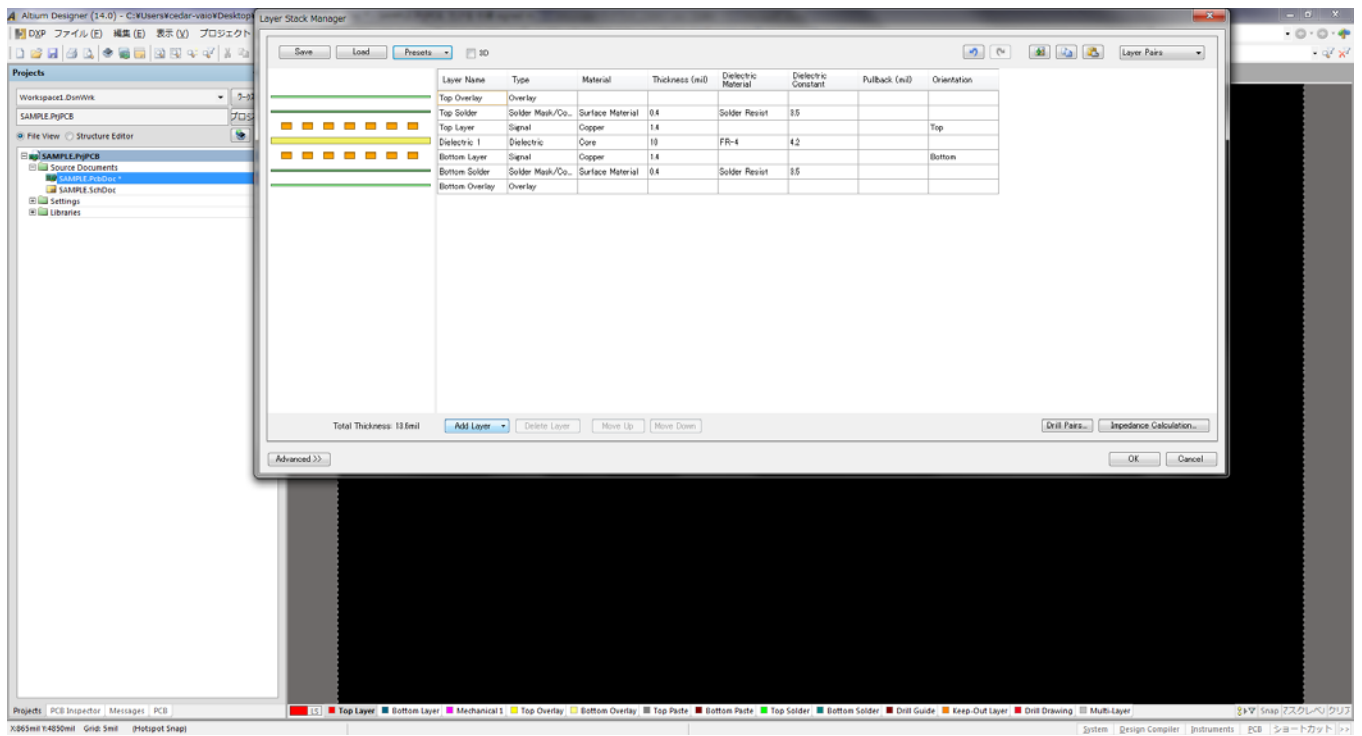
Altium Designer (14.0) - C:¥Users¥cedar-vaio¥Desktop

DXP ファイル (F) 編集 (E) 表示 (V) プロジェクト

Projects

Workspace1.DsnWrk

SAMPLE.PrjPCB

File View Structure Editor

SAMPLE.PrjPCB
Source Documents
SAMPLE.PcbDoc *
SAMPLE.SchDoc
Settings
Libraries

Layer Stack Manager

Save Load Presets 3D

Layer Pairs

| Layer Name | Type | Material | Thickness (mil) | Dielectric Material | Dielectric Constant | Pullback (mil) | Orientation |
|---|---|---|---|---|---|---|---|
| Top Overlay | Overlay | | | | | | |
| Top Solder | Solder Mask/Co... | Surface Material | 0.4 | Solder Resist | 3.5 | | |
| Top Layer | Signal | Copper | 1.4 | | | | Top |
| Dielectric 1 | Dielectric | Core | 10 | FR-4 | 4.2 | | |
| Bottom Layer | Signal | Copper | 1.4 | | | | Bottom |
| Bottom Solder | Solder Mask/Co... | Surface Material | 0.4 | Solder Resist | 3.5 | | |
| Bottom Overlay | Overlay | | | | | | |

Total Thickness: 13.6mil

Add Layer Delete Layer Move Up Move Down

Drill Pairs... Impedance Calculation...

Advanced >>

OK Cancel

Projects PCB Inspector Messages PCB

LS Top Layer Bottom Layer Mechanical 1 Top Overlay Bottom Overlay Top Paste Bottom Paste Top Solder Bottom Solder Drill Guide Keep-Out Layer Drill Drawing Multi-Layer

Snap マスクレベル クリア

X:865mil Y:4850mil Grid: 5mil (Hotspot Snap)

System Design Compiler Instruments PCB ショートカット >>